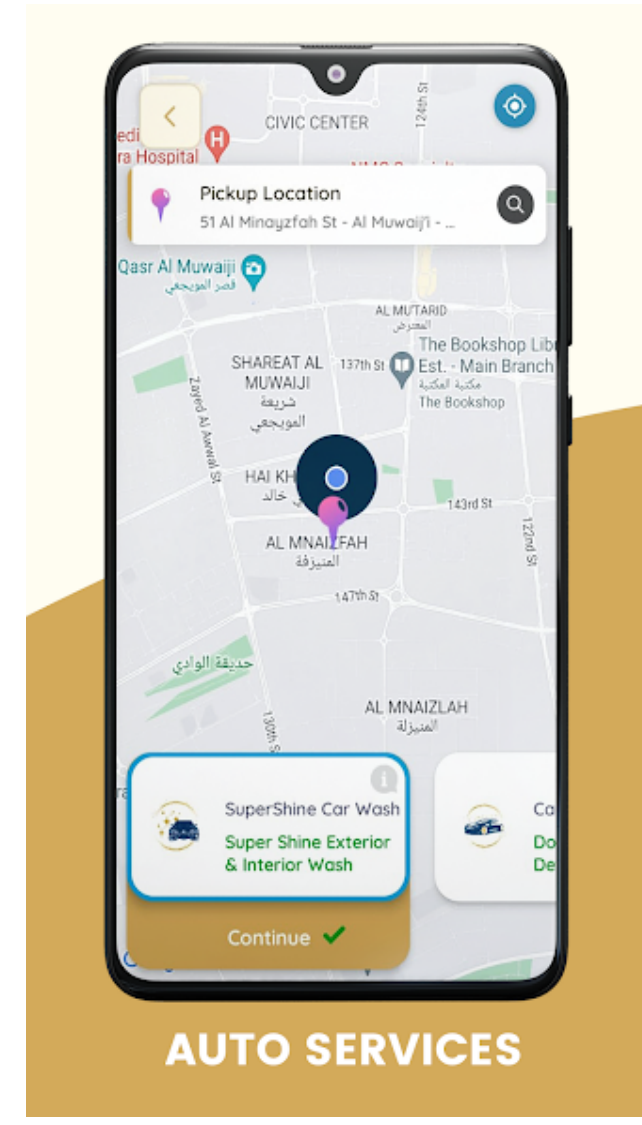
CIVIC CENTER
124th St
edi
ra Hospital
NMC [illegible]
Pickup Location
51 Al Minayzfah St - Al Muwaiji - ...
Qasr Al Muwaiji
قصر المويجعي
AL MUTARID
المعترض
SHAREAT AL MUWAIJI
شريعة المويجعي
137th St
The Bookshop Libr Est. - Main Branch
مكتبة المكتبة
The Bookshop
Zayed Al Awwal St
HAI KH
خالد
143rd St
122nd St
AL MNAIZFAH
المنيزفة
147th St
حديقة الوادي
AL MNAIZLAH
المنيزلة
130th St
SuperShine Car Wash
Super Shine Exterior & Interior Wash
Ca
Do
De
Continue
AUTO SERVICES